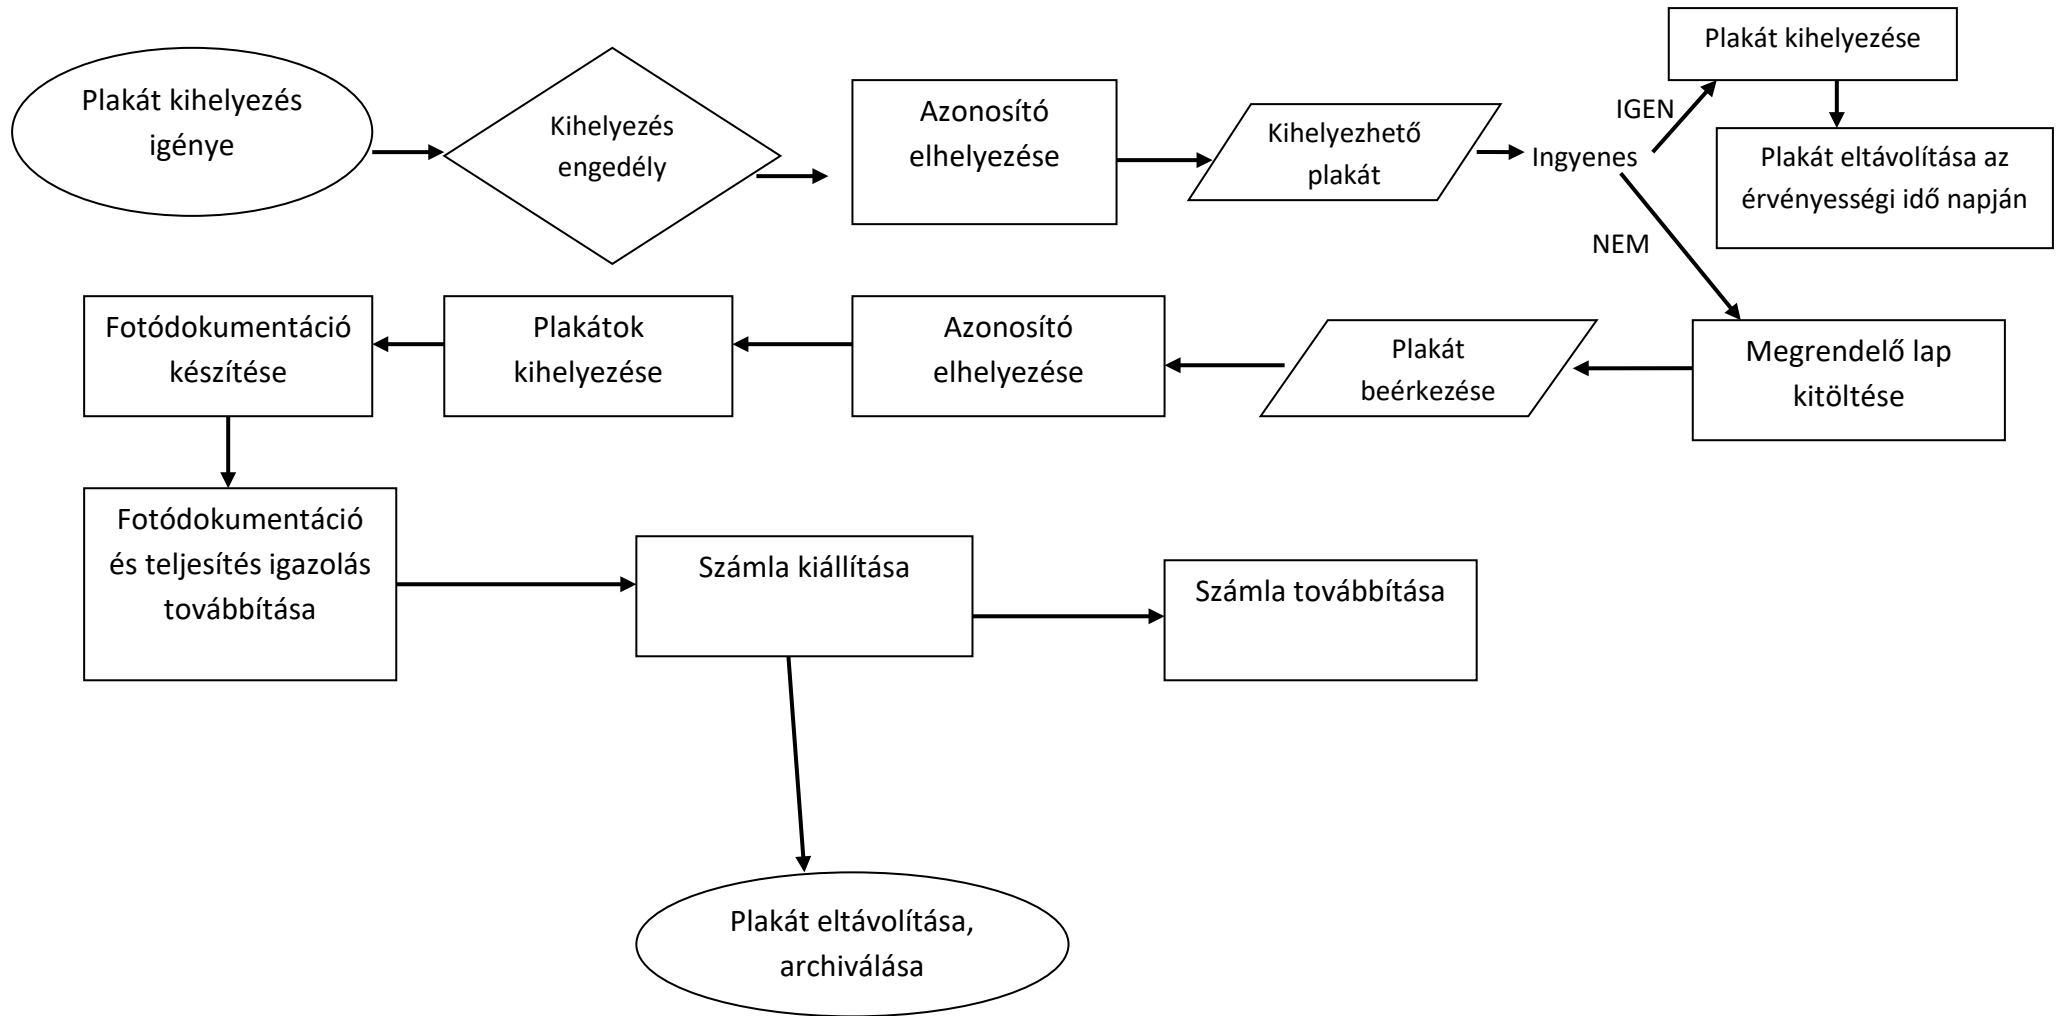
Plakát kihelyezés igénye

Kihelyezés engedély

Azonosító elhelyezése

Kihelyezhető plakát

Ingyenes

IGEN

Plakát kihelyezése

Plakát eltávolítása az érvényességi idő napján

NEM

Megrendelő lap kitöltése

Plakát beérkezése

Azonosító elhelyezése

Plakátok kihelyezése

Fotódokumentáció készítése

Fotódokumentáció és teljesítés igazolás továbbítása

Számla kiállítása

Számla továbbítása

Plakát eltávolítása, archiválása